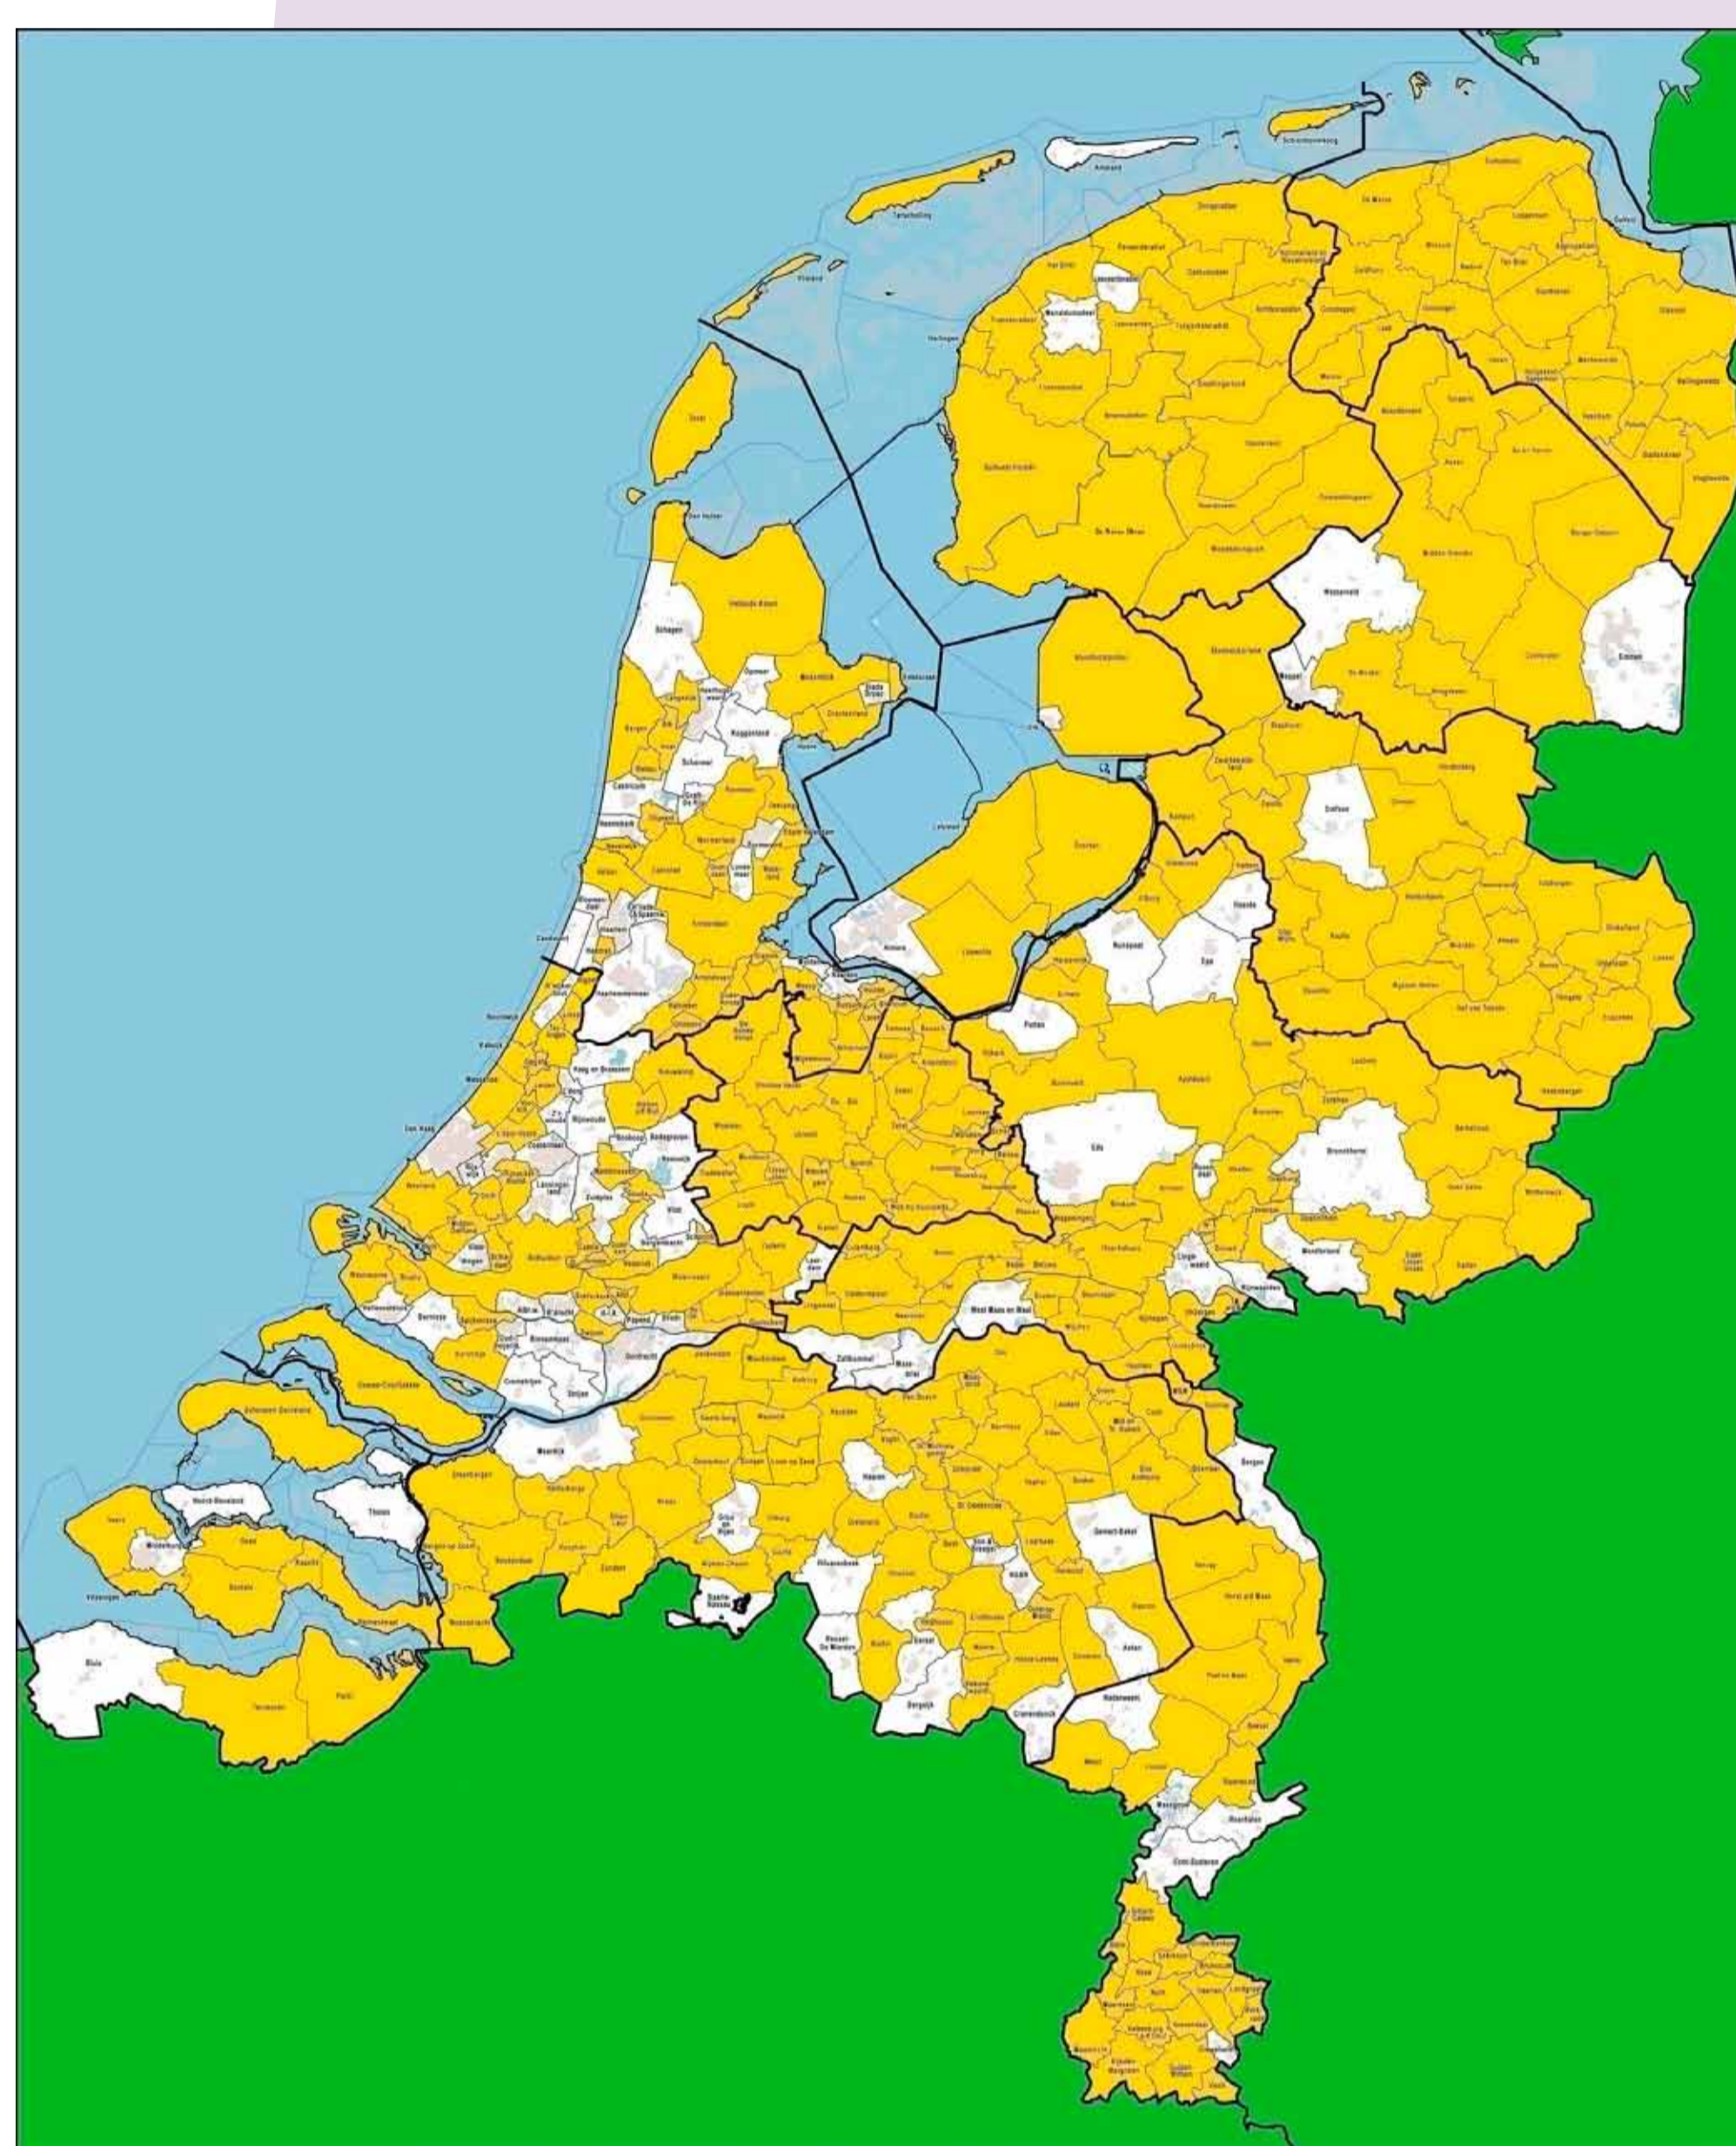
Schiermonnikoog
Ameland
Terschelling
Vlieland
Texel
Den Helder
Schagen
Hollands Kroon
Medemblik
Enkhuizen
Opmeer
Koggenland
Drechterland
Stede Broec
Hoorn
Langedijk
Heerhugowaard
Bergen
Alkmaar
Castricum
Heiloo
Schermer
Graft-De Rijp
Beemster
Zeevang
Edam-Volendam
Purmerend
Wormerland
Landsmeer
Waterland
Zaanstad
Heemskerk
Uitgeest
Beverwijk
Velsen
Haarlemmerliede en Spaarnwoude
Bloemendaal
Haarlem
Zandvoort
Heemstede
Haarlemmermeer
Amsterdam
Diemen
Almere
Lelystad
Dronten
Zeewolde
Noordwijk
Katwijk
Wassenaar
Den Haag
Leiden
Rijswijk
Delft
Westland
Kaag en Braassem
Alphen aan den Rijn
Nieuwkoop
Zoetermeer
Bodegraven
Woerden
Gouda
Waddinxveen
Lansingerland
Zuidplas
Rotterdam
Capelle
Krimpen
Vlist
Schoonhoven
Bergambacht
Nissewaard
Spijkenisse
Brielle
Westvoorne
Hellevoetsluis
Bernisse
Albrandswaard
Barendrecht
Ridderkerk
Zwijndrecht
Hendrik-Ido-Ambacht
Papendrecht
Sliedrecht
Dordrecht
Cromstrijen
Strijen
Binnenmaas
Oud-Beijerland
Korendijk
Goeree-Overflakkee
Schouwen-Duiveland
Noord-Beveland
Veere
Middelburg
Vlissingen
Goes
Borsele
Kapelle
Reimerswaal
Tholen
Sluis
Terneuzen
Hulst
Bergen op Zoom
Woensdrecht
Roosendaal
Steenbergen
Halderberge
Moerdijk
Rucphen
Zundert
Etten-Leur
Breda
Oosterhout
Drimmelen
Geertruidenberg
Waalwijk
Heusden
Loon op Zand
Tilburg
Goirle
Hilvarenbeek
Baarle-Nassau
Gilze en Rijen
Alphen-Chaam
Oisterwijk
Boxtel
Haaren
Vught
Den Bosch
Sint-Michielsgestel
Schijndel
Sint-Oedenrode
Best
Son en Breugel
Eindhoven
Veldhoven
Eersel
Bladel
Reusel-De Mierden
Bergeijk
Valkenswaard
Heeze-Leende
Geldrop-Mierlo
Nuenen
Helmond
Laarbeek
Gemert-Bakel
Deurne
Asten
Someren
Cranendonck
Nederweert
Weert
Boekel
Uden
Veghel
Oss
Bernheze
Landerd
Mill en Sint Hubert
Cuijk
Boxmeer
Sint Anthonis
Venray
Horst aan de Maas
Peel en Maas
Venlo
Beesel
Roermond
Leudal
Maasgouw
Roerdalen
Echt-Susteren
Sittard-Geleen
Beek
Stein
Meerssen
Nuth
Heerlen
Kerkrade
Landgraaf
Brunssum
Maastricht
Valkenburg aan de Geul
Eijsden-Margraten
Gulpen-Wittem
Vaals
Gennep
Mook en Middelaar
Heumen
Nijmegen
Berg en Dal
Ubbergen
Millingen
Zaltbommel
Maasdriel
West Maas en Waal
Druten
Wijchen
Beuningen
Neder-Betuwe
Tiel
Buren
Culemborg
Geldermalsen
Lingewaal
Leerdam
Gorinchem
Giessenlanden
Molenwaard
Vianen
Lopik
Montfoort
IJsselstein
Nieuwegein
Houten
Utrecht
De Bilt
Zeist
Stichtse Vecht
De Ronde Venen
Wijdemeren
Hilversum
Baarn
Soest
Amersfoort
Leusden
Woudenberg
Utrechtse Heuvelrug
Wijk bij Duurstede
Rhenen
Renswoude
Veenendaal
Ede
Wageningen
Renkum
Arnhem
Rheden
Overbetuwe
Lingewaard
Zevenaar
Duiven
Westervoort
Montferland
Doetinchem
Oude IJsselstreek
Aalten
Winterswijk
Oost Gelre
Berkelland
Bronckhorst
Lochem
Zutphen
Brummen
Apeldoorn
Epe
Heerde
Hattem
Oldebroek
Elburg
Nunspeet
Harderwijk
Ermelo
Putten
Nijkerk
Barneveld
Voorst
Deventer
Olst-Wijhe
Raalte
Dalfsen
Zwolle
Kampen
Zwartewaterland
Staphorst
Hardenberg
Ommen
Hellendoorn
Twenterand
Tubbergen
Dinkelland
Almelo
Wierden
Rijssen-Holten
Hof van Twente
Hengelo
Borne
Oldenzaal
Losser
Enschede
Haaksbergen
Steenwijkerland
Noordoostpolder
Urk
Westerveld
Meppel
De Wolden
Hoogeveen
Midden-Drenthe
Coevorden
Emmen
Borger-Odoorn
Aa en Hunze
Assen
Tynaarlo
Noordenveld
Stadskanaal
Vlagtwedde
Pekela
Veendam
Menterwolde
Oldambt
Bellingwedde
Hoogezand-Sappemeer
Slochteren
Haren
Groningen
Leek
Marum
Zuidhorn
Grootegast
De Marne
Winsum
Bedum
Ten Boer
Loppersum
Appingedam
Delfzijl
Eemsmond
Het Bildt
Leeuwarderadeel
Franekeradeel
Harlingen
Waadhoeke
Menaldumadeel
Leeuwarden
Tytsjerksteradiel
Dantumadiel
Dongeradeel
Ferwerderadiel
Kollumerland en Nieuwkruisland
Achtkarspelen
Smallingerland
Opsterland
Ooststellingwerf
Weststellingwerf
Heerenveen
De Friese Meren
Súdwest-Fryslân
Littenseradiel